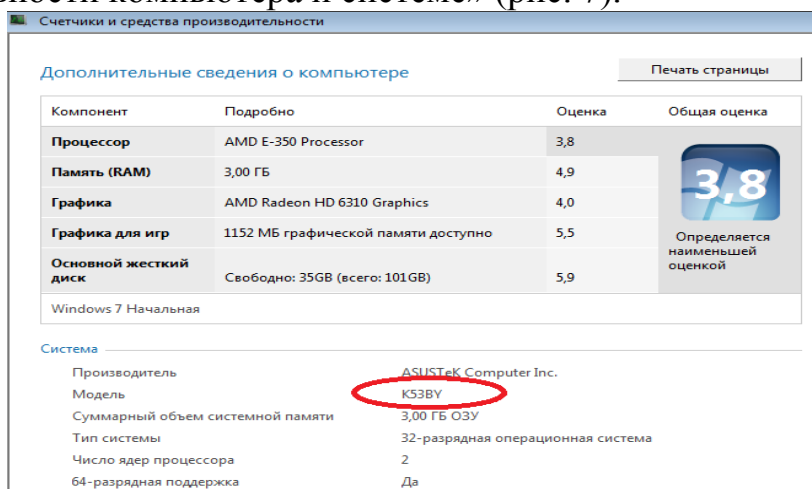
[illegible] компьютера и системе» (рис. 7).

Счетчики и средства производительности

Дополнительные сведения о компьютере

Печать страницы

| Компонент | Подробно | Оценка | Общая оценка |
|---|---|---|---|
| Процессор | AMD E-350 Processor | 3,8 | 3,8 |
| Память (RAM) | 3,00 ГБ | 4,9 | |
| Графика | AMD Radeon HD 6310 Graphics | 4,0 | |
| Графика для игр | 1152 МБ графической памяти доступно | 5,5 | Определяется наименьшей оценкой |
| Основной жесткий диск | Свободно: 35GB (всего: 101GB) | 5,9 | |

Windows 7 Начальная

Система

| | |
|---|---|
| Производитель | ASUSTeK Computer Inc. |
| Модель | K53BY |
| Суммарный объем системной памяти | 3,00 ГБ ОЗУ |
| Тип системы | 32-разрядная операционная система |
| Число ядер процессора | 2 |
| 64-разрядная поддержка | Да |